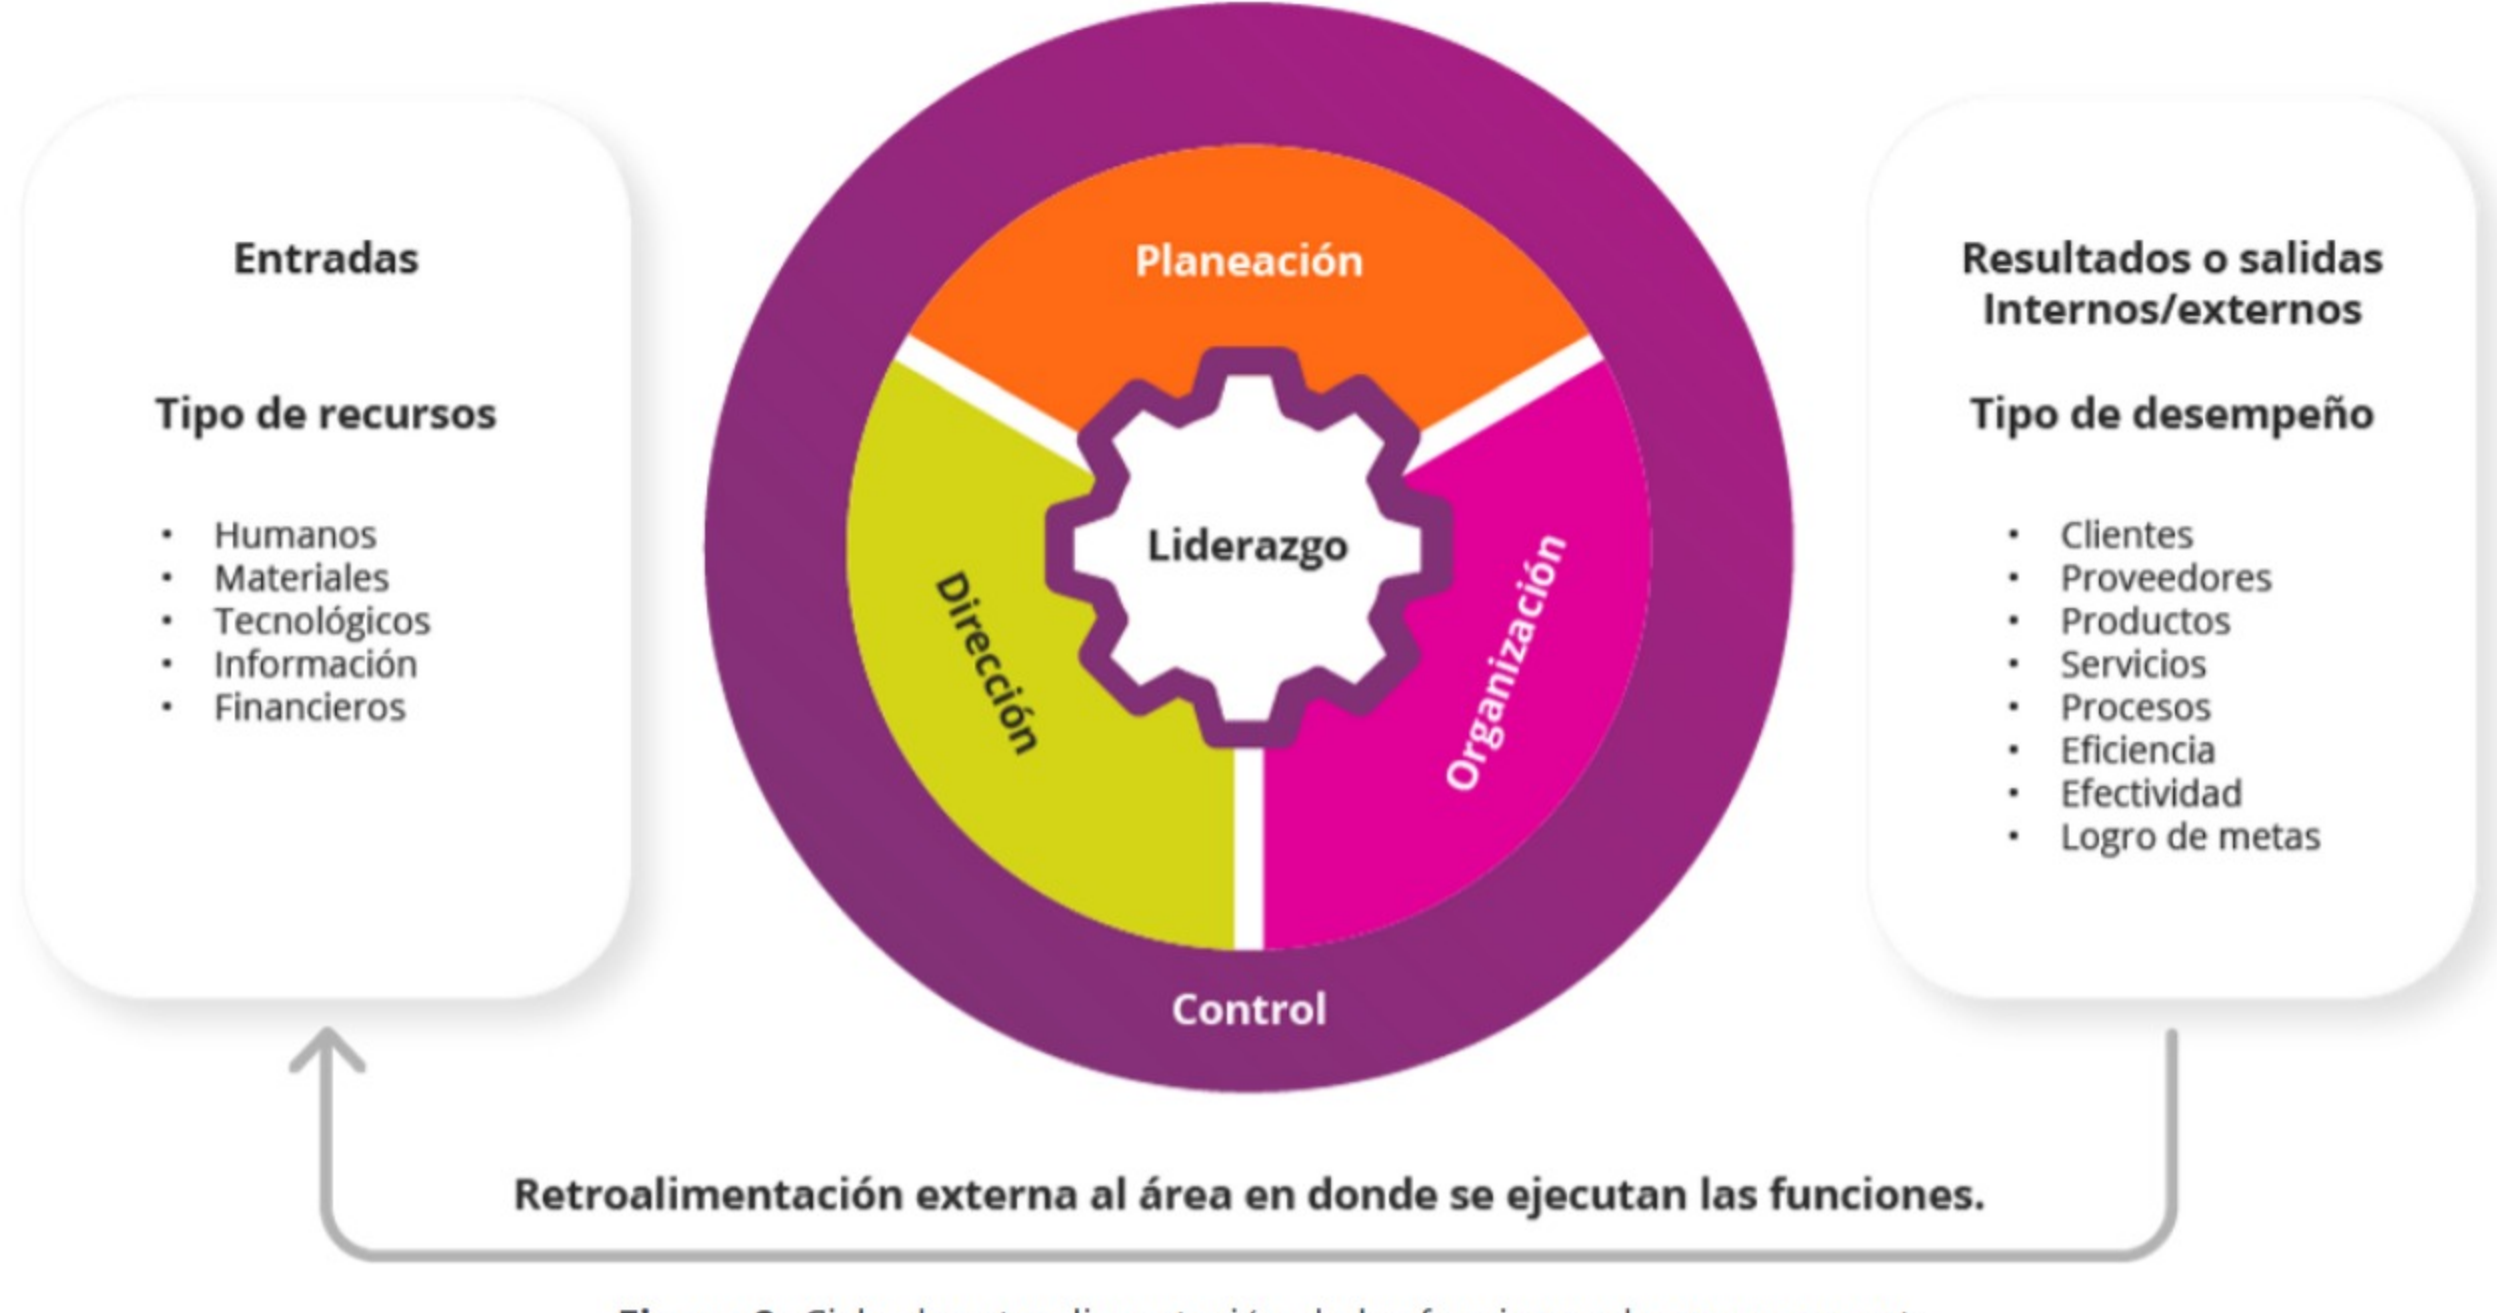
Entradas

Tipo de recursos

- Humanos
- Materiales
- Tecnológicos
- Información
- Financieros

Planeación

Liderazgo

Dirección

Organización

Control

Resultados o salidas Internos/externos

Tipo de desempeño

- Clientes
- Proveedores
- Productos
- Servicios
- Procesos
- Eficiencia
- Efectividad
- Logro de metas

Retroalimentación externa al área en donde se ejecutan las funciones.

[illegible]